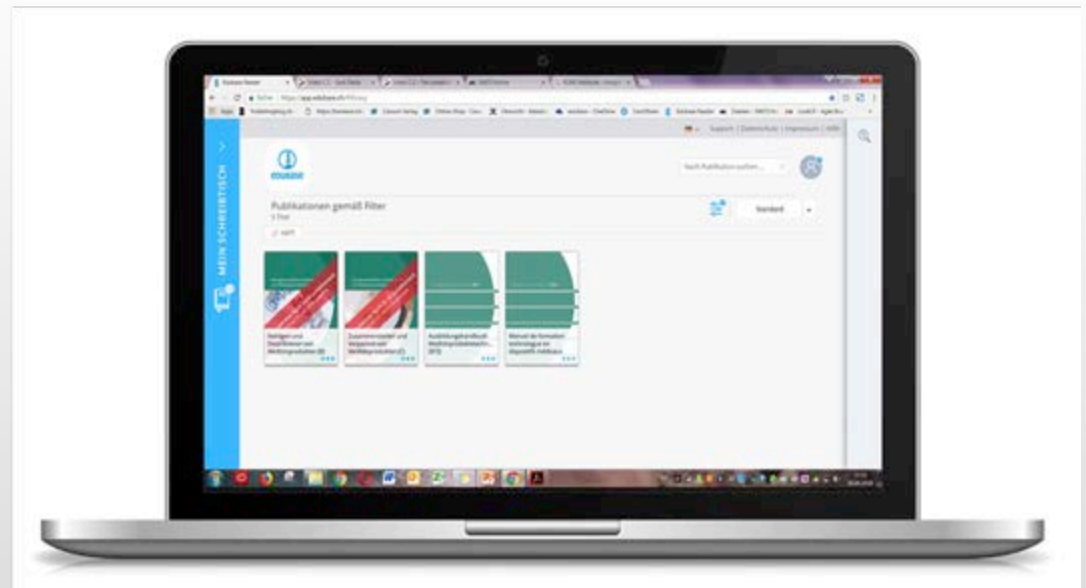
MEIN SCHREIBTISCH

Support | Datenschutz | Impressum

Nach Publikation suchen...

Publikationen gemäß Filter

Standard

Reinigen und Desinfizieren von Medizinprodukten (B)

Zusammensetzen und Verpacken von Medizinprodukten (C)

Ausbildungshandbuch Medizinproduktetechn... (EFZ)

Manuel de formation technologue en dispositifs médicaux